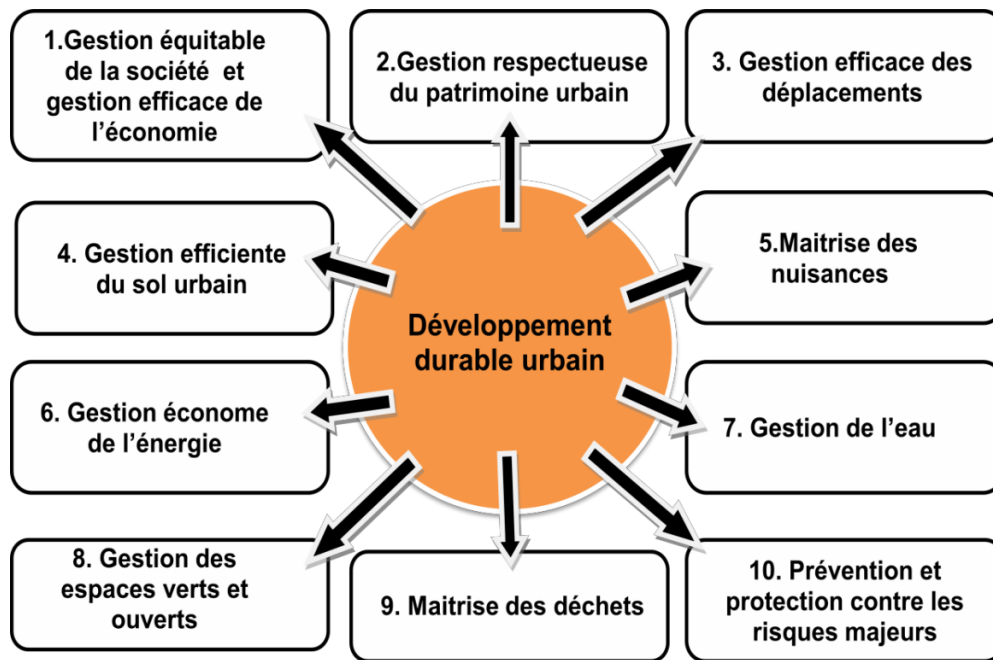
Développement durable urbain

1.Gestion équitable de la société et gestion efficace de l'économie

2.Gestion respectueuse du patrimoine urbain

3. Gestion efficace des déplacements

4. Gestion efficiente du sol urbain

5.Maitrise des nuisances

6. Gestion économe de l'énergie

7. Gestion de l'eau

8. Gestion des espaces verts et ouverts

9. Maitrise des déchets

10. Prévention et protection contre les risques majeurs